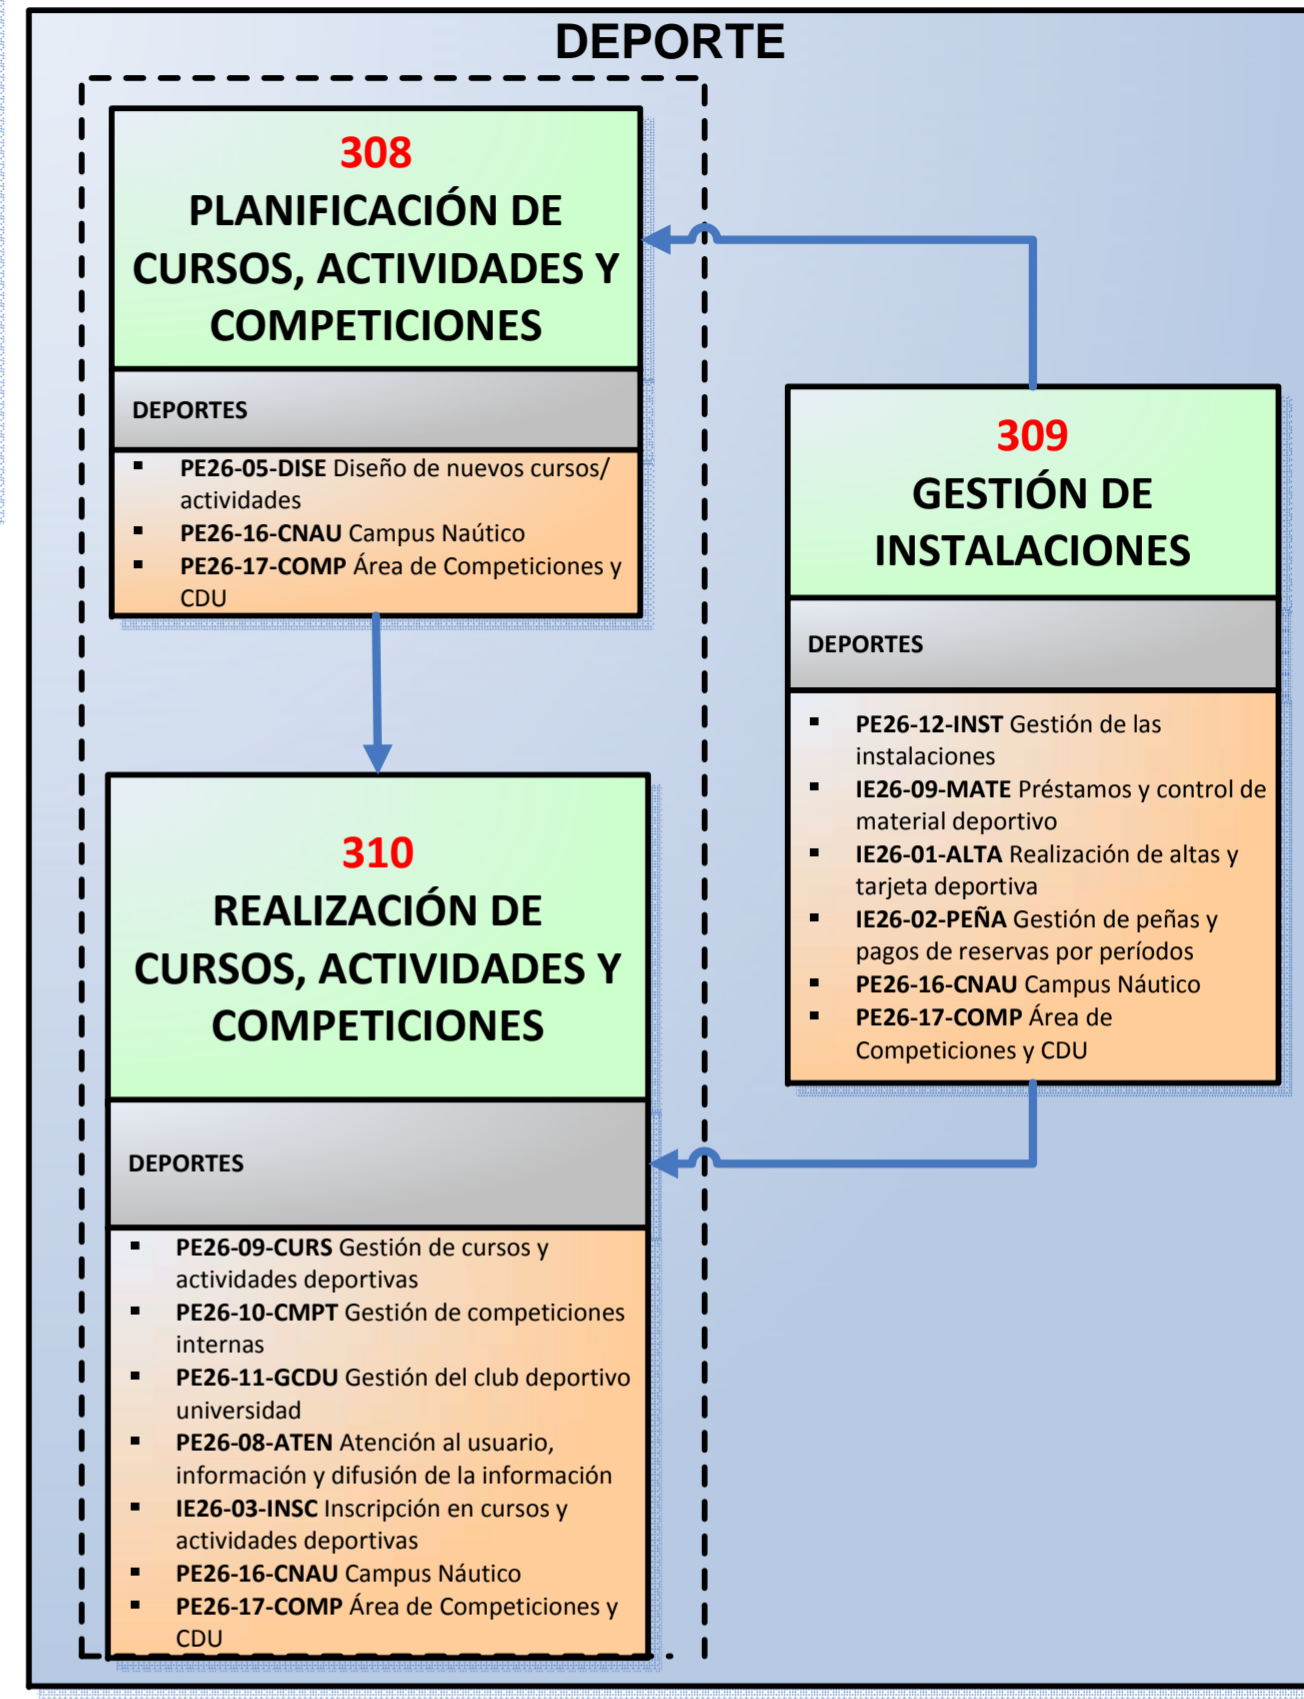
DEPORTE

308
PLANIFICACIÓN DE CURSOS, ACTIVIDADES Y COMPETICIONES

DEPORTES

- PE26-05-DISE Diseño de nuevos cursos/ actividades
- PE26-16-CNAU Campus Naútico
- PE26-17-COMP Área de Competiciones y CDU

309
GESTIÓN DE INSTALACIONES

DEPORTES

- PE26-12-INST Gestión de las instalaciones
- IE26-09-MATE Préstamos y control de material deportivo
- IE26-01-ALTA Realización de altas y tarjeta deportiva
- IE26-02-PEÑA Gestión de peñas y pagos de reservas por períodos
- PE26-16-CNAU Campus Náutico
- PE26-17-COMP Área de Competiciones y CDU

310
REALIZACIÓN DE CURSOS, ACTIVIDADES Y COMPETICIONES

DEPORTES

- PE26-09-CURS Gestión de cursos y actividades deportivas
- PE26-10-CMPT Gestión de competiciones internas
- PE26-11-GCDU Gestión del club deportivo universidad
- PE26-08-ATEN Atención al usuario, información y difusión de la información
- IE26-03-INSC Inscripción en cursos y actividades deportivas
- PE26-16-CNAU Campus Náutico
- PE26-17-COMP Área de Competiciones y CDU